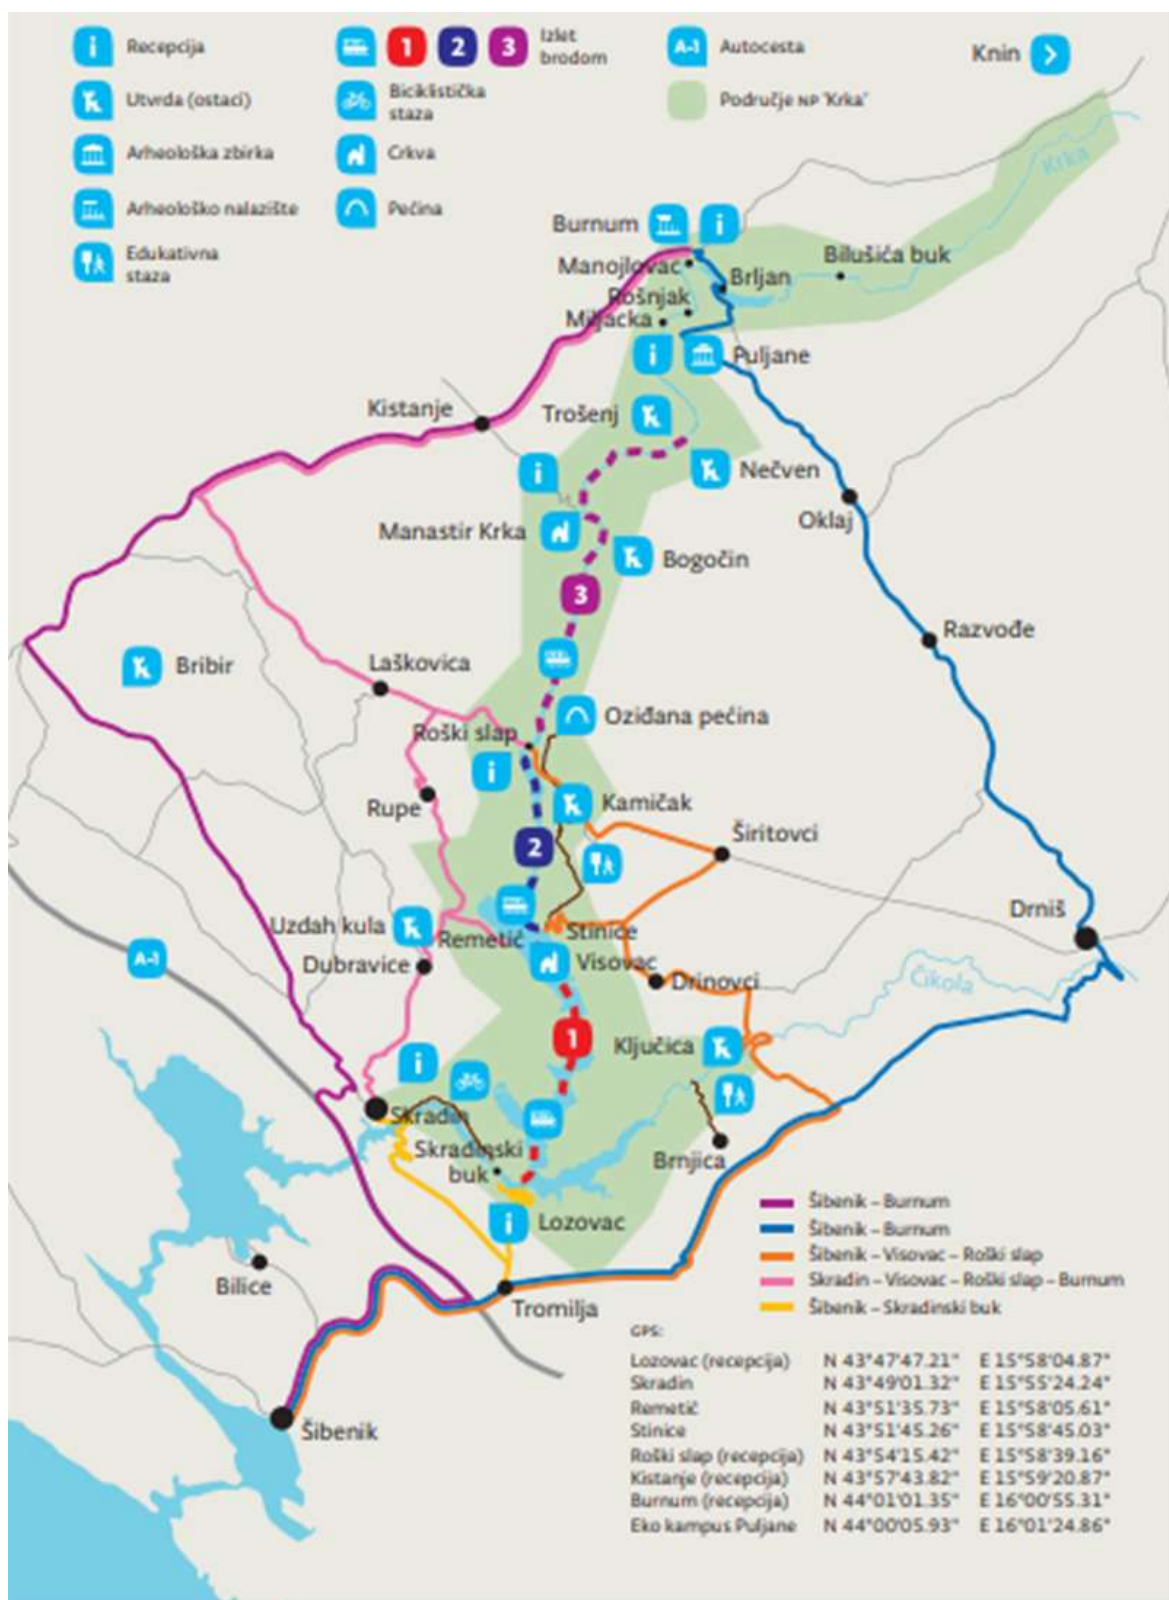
Recepcija
Utvrda (ostaci)
Arheološka zbirka
Arheološko nalazište
Edukativna staza

1 2 3 Izlet brodom
Biciklistička staza
Crkva
Pećina

A-1 Autocesta
Područje NP 'Krka'

Knin

Krka
Burnum
Manojlovac
Bilušića buk
Brljan
Rošnjak
Miljacka
Puljane
Kistanje
Trošenj
Nečven
Oklaj
Manastir Krka
Bogočin
3
Razvođe
Bribir
Laškovica
Oziđana pećina
Roški slap
Rupe
Kamičak
Širitovci
2
Drniš
Uzdah kula
Remetić
Stinice
A-1
Dubravice
Visovac
Drinovci
Čikola
1
Ključica
Skradin
Skradinski buk
Brnjica
Lozovac
Bilice
Tromilja
Šibenik

Šibenik – Burnum
Šibenik – Burnum
Šibenik – Visovac – Roški slap
Skradin – Visovac – Roški slap – Burnum
Šibenik – Skradinski buk

GPS:
| | | |
|---|---|---|
| Lozovac (recepcija) | N 43°47'47.21" | E 15°58'04.87" |
| Skradin | N 43°49'01.32" | E 15°55'24.24" |
| Remetić | N 43°51'35.73" | E 15°58'05.61" |
| Stinice | N 43°51'45.26" | E 15°58'45.03" |
| Roški slap (recepcija) | N 43°54'15.42" | E 15°58'39.16" |
| Kistanje (recepcija) | N 43°57'43.82" | E 15°59'20.87" |
| Burnum (recepcija) | N 44°01'01.35" | E 16°00'55.31" |
| Eko kampus Puljane | N 44°00'05.93" | E 16°01'24.86" |